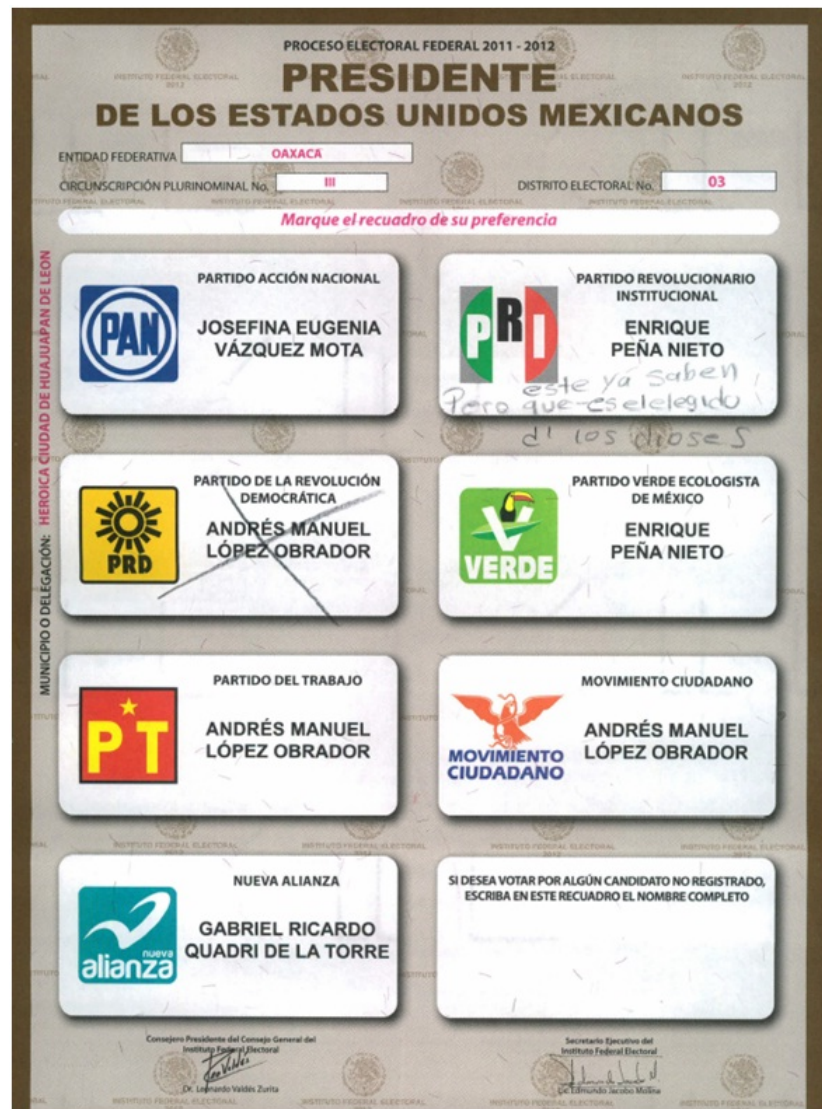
PROCESO ELECTORAL FEDERAL 2011 - 2012

PRESIDENTE
DE LOS ESTADOS UNIDOS MEXICANOS

ENTIDAD FEDERATIVA OAXACA
CIRCUNSCRIPCIÓN PLURINOMINAL No. III
DISTRITO ELECTORAL No. 03

MUNICIPIO O DELEGACIÓN: HEROICA CIUDAD DE HUAJUAPAN DE LEON

Marque el recuadro de su preferencia

PARTIDO ACCIÓN NACIONAL
PAN
JOSEFINA EUGENIA VÁZQUEZ MOTA

PARTIDO REVOLUCIONARIO INSTITUCIONAL
PRI
ENRIQUE PEÑA NIETO
este ya saben
Pero que es el elegido
d' los dioses

PARTIDO DE LA REVOLUCIÓN DEMOCRÁTICA
PRD
ANDRÉS MANUEL LÓPEZ OBRADOR

PARTIDO VERDE ECOLOGISTA DE MÉXICO
VERDE
ENRIQUE PEÑA NIETO

PARTIDO DEL TRABAJO
PT
ANDRÉS MANUEL LÓPEZ OBRADOR

MOVIMIENTO CIUDADANO
MOVIMIENTO CIUDADANO
ANDRÉS MANUEL LÓPEZ OBRADOR

NUEVA ALIANZA
nueva alianza
GABRIEL RICARDO QUADRI DE LA TORRE

SI DESEA VOTAR POR ALGÚN CANDIDATO NO REGISTRADO, ESCRIBA EN ESTE RECUADRO EL NOMBRE COMPLETO

Consejero Presidente del Consejo General del Instituto Federal Electoral
Dr. Leonardo Valdés Zurita

Secretario Ejecutivo del Instituto Federal Electoral
Lic. Edmundo Jacobo Molina

INSTITUTO FEDERAL ELECTORAL